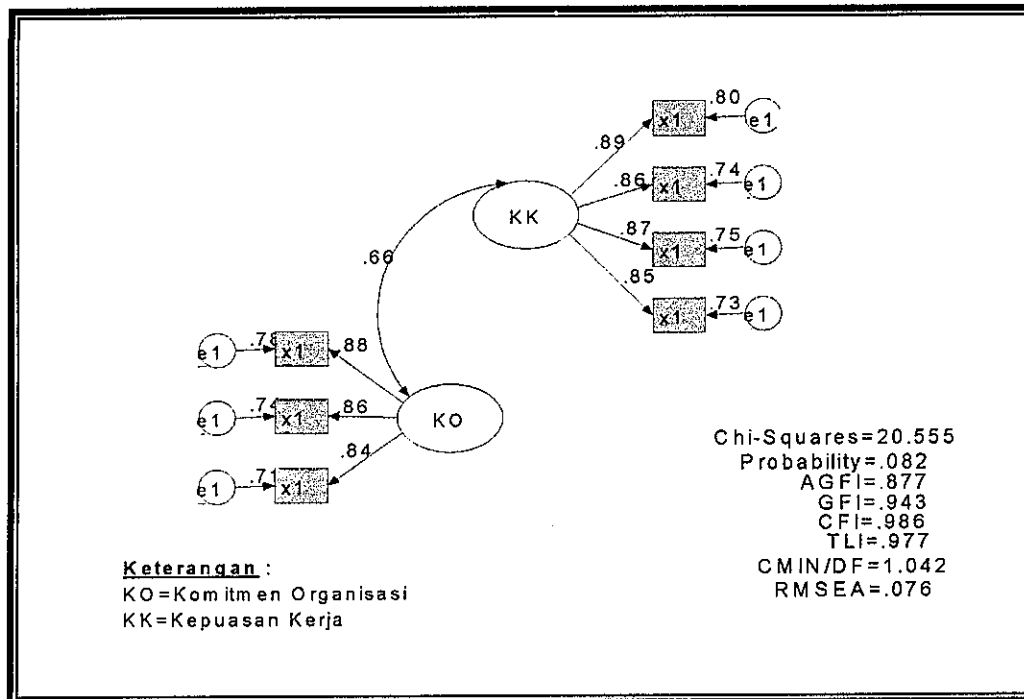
.80
x1
e1
.89
.74
.86
x1
e1
KK
.87
.75
x1
e1
.66
.85
.73
x1
e1
.7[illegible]
e1
x1
.88
.74
.86
e1
x1
KO
.84
.71
e1
x1

Chi-Squares=20.555
Probability=.082
AGFI=.877
GFI=.943
CFI=.986
TLI=.977
CMIN/DF=1.042
RMSEA=.076

Keterangan :
KO=Komitmen Organisasi
KK=Kepuasan Kerja